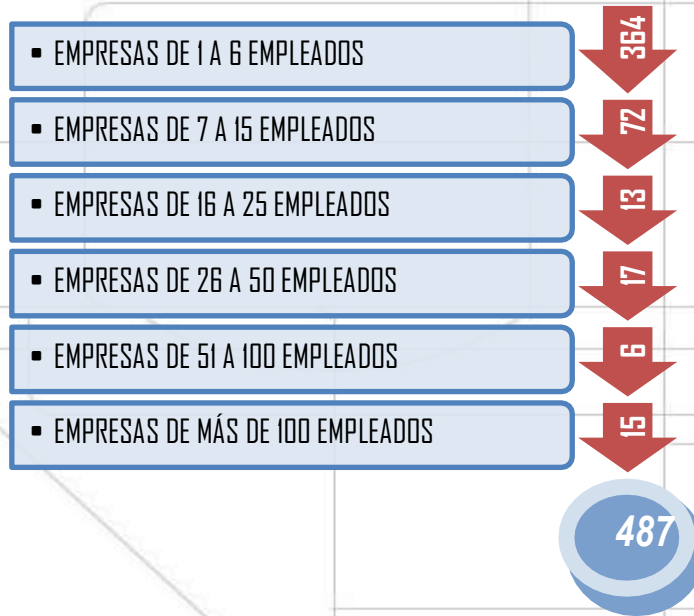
- EMPRESAS DE 1 A 6 EMPLEADOS

364

- EMPRESAS DE 7 A 15 EMPLEADOS

72

- EMPRESAS DE 16 A 25 EMPLEADOS

13

- EMPRESAS DE 26 A 50 EMPLEADOS

17

- EMPRESAS DE 51 A 100 EMPLEADOS

6

- EMPRESAS DE MÁS DE 100 EMPLEADOS

15

487